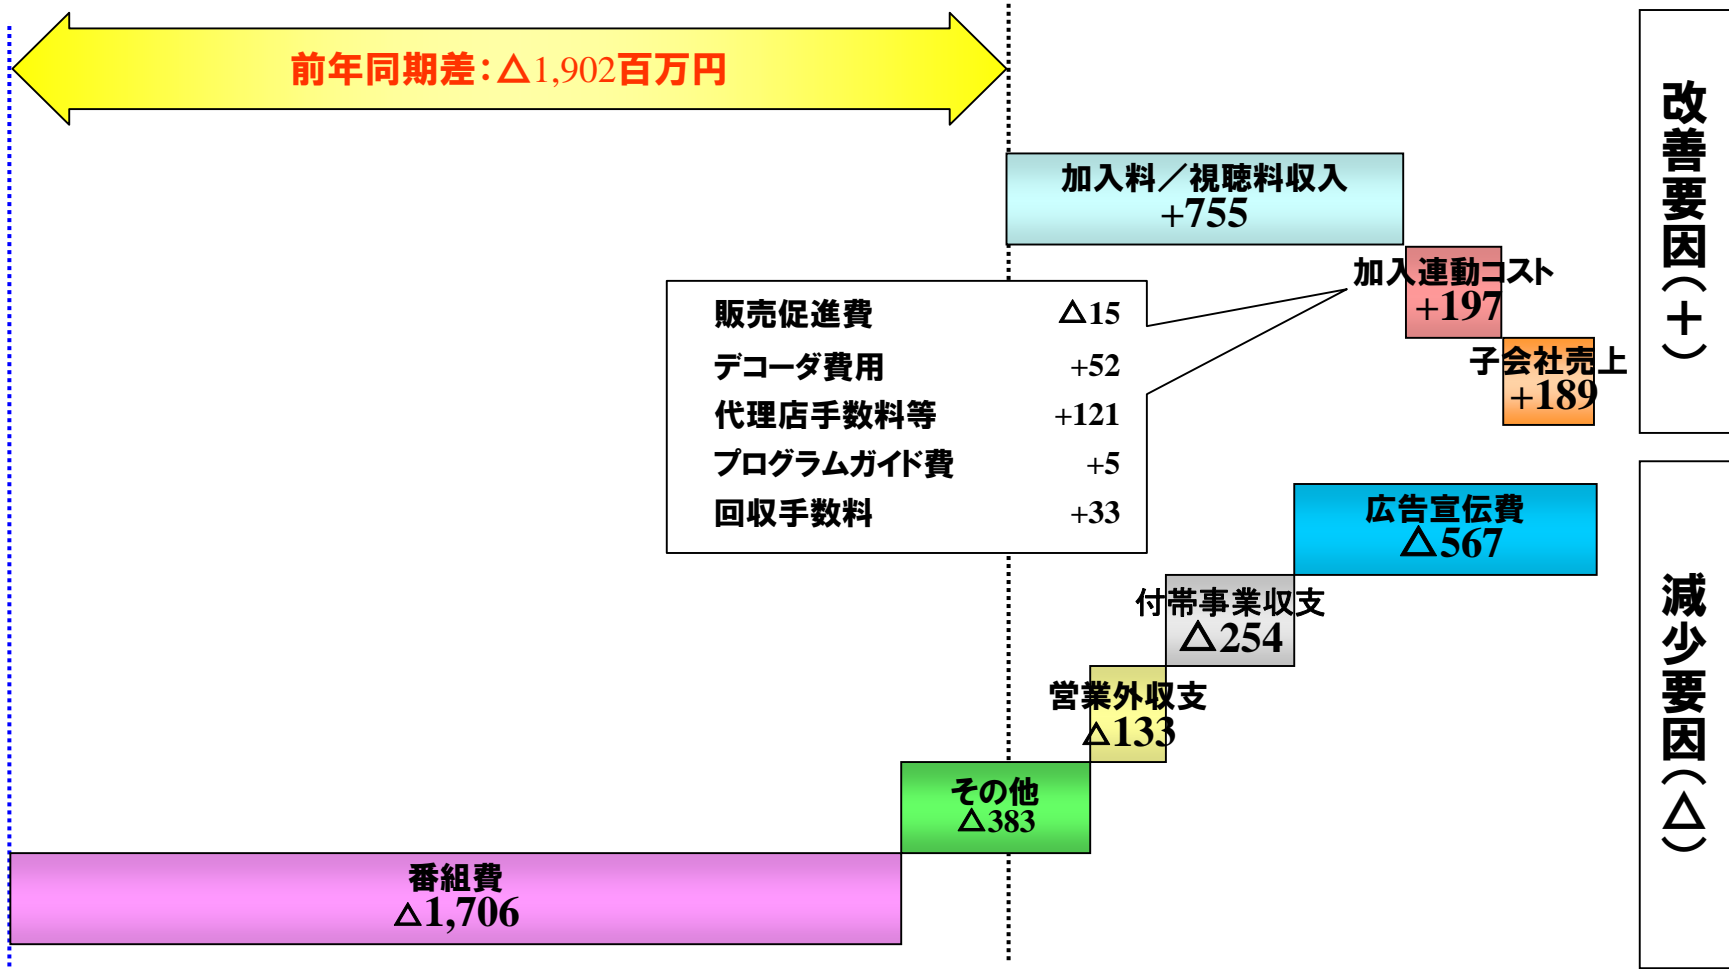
前年同期差：△1,902百万円

加入料／視聴料収入
+755

加入連動コスト
+197

子会社売上
+189

| 販売促進費 | △15 |
|---|---|
| デコーダ費用 | +52 |
| 代理店手数料等 | +121 |
| プログラムガイド費 | +5 |
| 回収手数料 | +33 |

広告宣伝費
△567

付帯事業収支
△254

営業外収支
△133

その他
△383

番組費
△1,706

改善要因（＋）

減少要因（△）